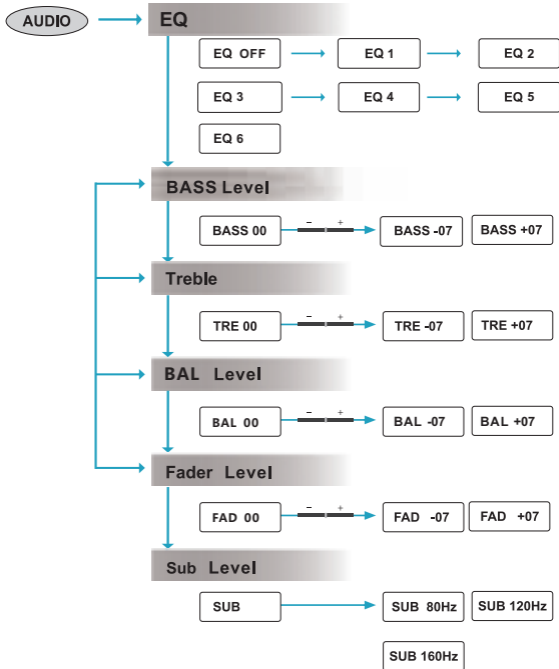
AUDIO

EQ

EQ OFF

EQ 1

EQ 2

EQ 3

EQ 4

EQ 5

EQ 6

BASS Level

BASS 00

– +

BASS -07

BASS +07

Treble

TRE 00

– +

TRE -07

TRE +07

BAL Level

BAL 00

– +

BAL -07

BAL +07

Fader Level

FAD 00

– +

FAD -07

FAD +07

Sub Level

SUB

SUB 80Hz

SUB 120Hz

SUB 160Hz